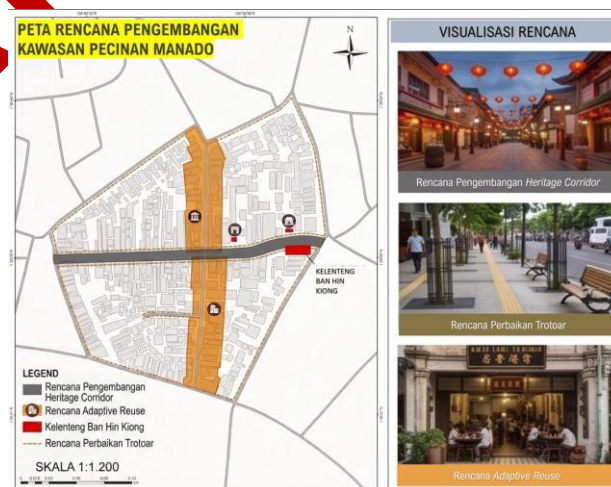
PETA RENCANA PENGEMBANGAN KAWASAN PECINAN MANADO

N

KELENTENG BAN HIN KIONG

LEGEND
Rencana Pengembangan Heritage Corridor
Rencana Adaptive Reuse
Kelenteng Ban Hin Kiong
Rencana Perbaikan Trotoar

SKALA 1:1.200

VISUALISASI RENCANA

Rencana Pengembangan Heritage Corridor

Rencana Perbaikan Trotoar

Rencana Adaptive Reuse